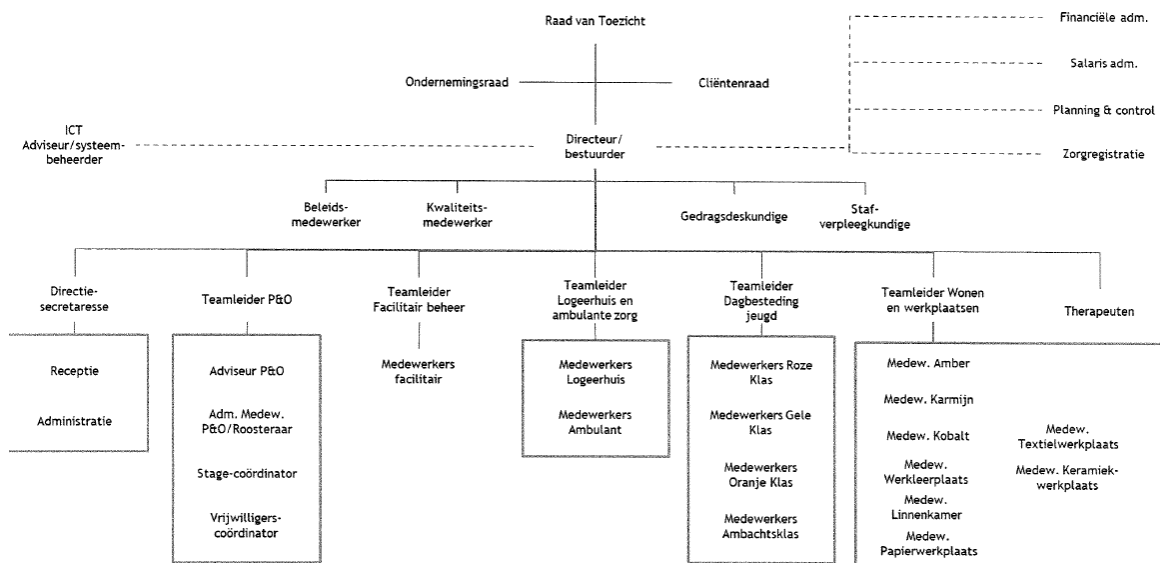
Raad van Toezicht

Ondernemingsraad

Cliëntenraad

Financiële adm.

Salaris adm.

Planning & control

Zorgregistratie

ICT
Adviseur/systeembeheerder

Directeur/
bestuurder

Beleidsmedewerker

Kwaliteitsmedewerker

Gedragsdeskundige

Stafverpleegkundige

Directiesecretaresse

Receptie

Administratie

Teamleider P&O

Adviseur P&O

Adm. Medew. P&O/Roosteraar

Stage-coördinator

Vrijwilligerscoördinator

Teamleider Facilitair beheer

Medewerkers facilitair

Teamleider Logeerhuis en ambulante zorg

Medewerkers Logeerhuis

Medewerkers Ambulant

Teamleider Dagbesteding jeugd

Medewerkers Roze Klas

Medewerkers Gele Klas

Medewerkers Oranje Klas

Medewerkers Ambachtsklas

Teamleider Wonen en werkplaatsen

Medew. Amber

Medew. Karmijn

Medew. Kobalt

Medew. Werkleerplaats

Medew. Linnenkamer

Medew. Papierwerkplaats

Medew. Textielwerkplaats

Medew. Keramiekwerkplaats

Therapeuten